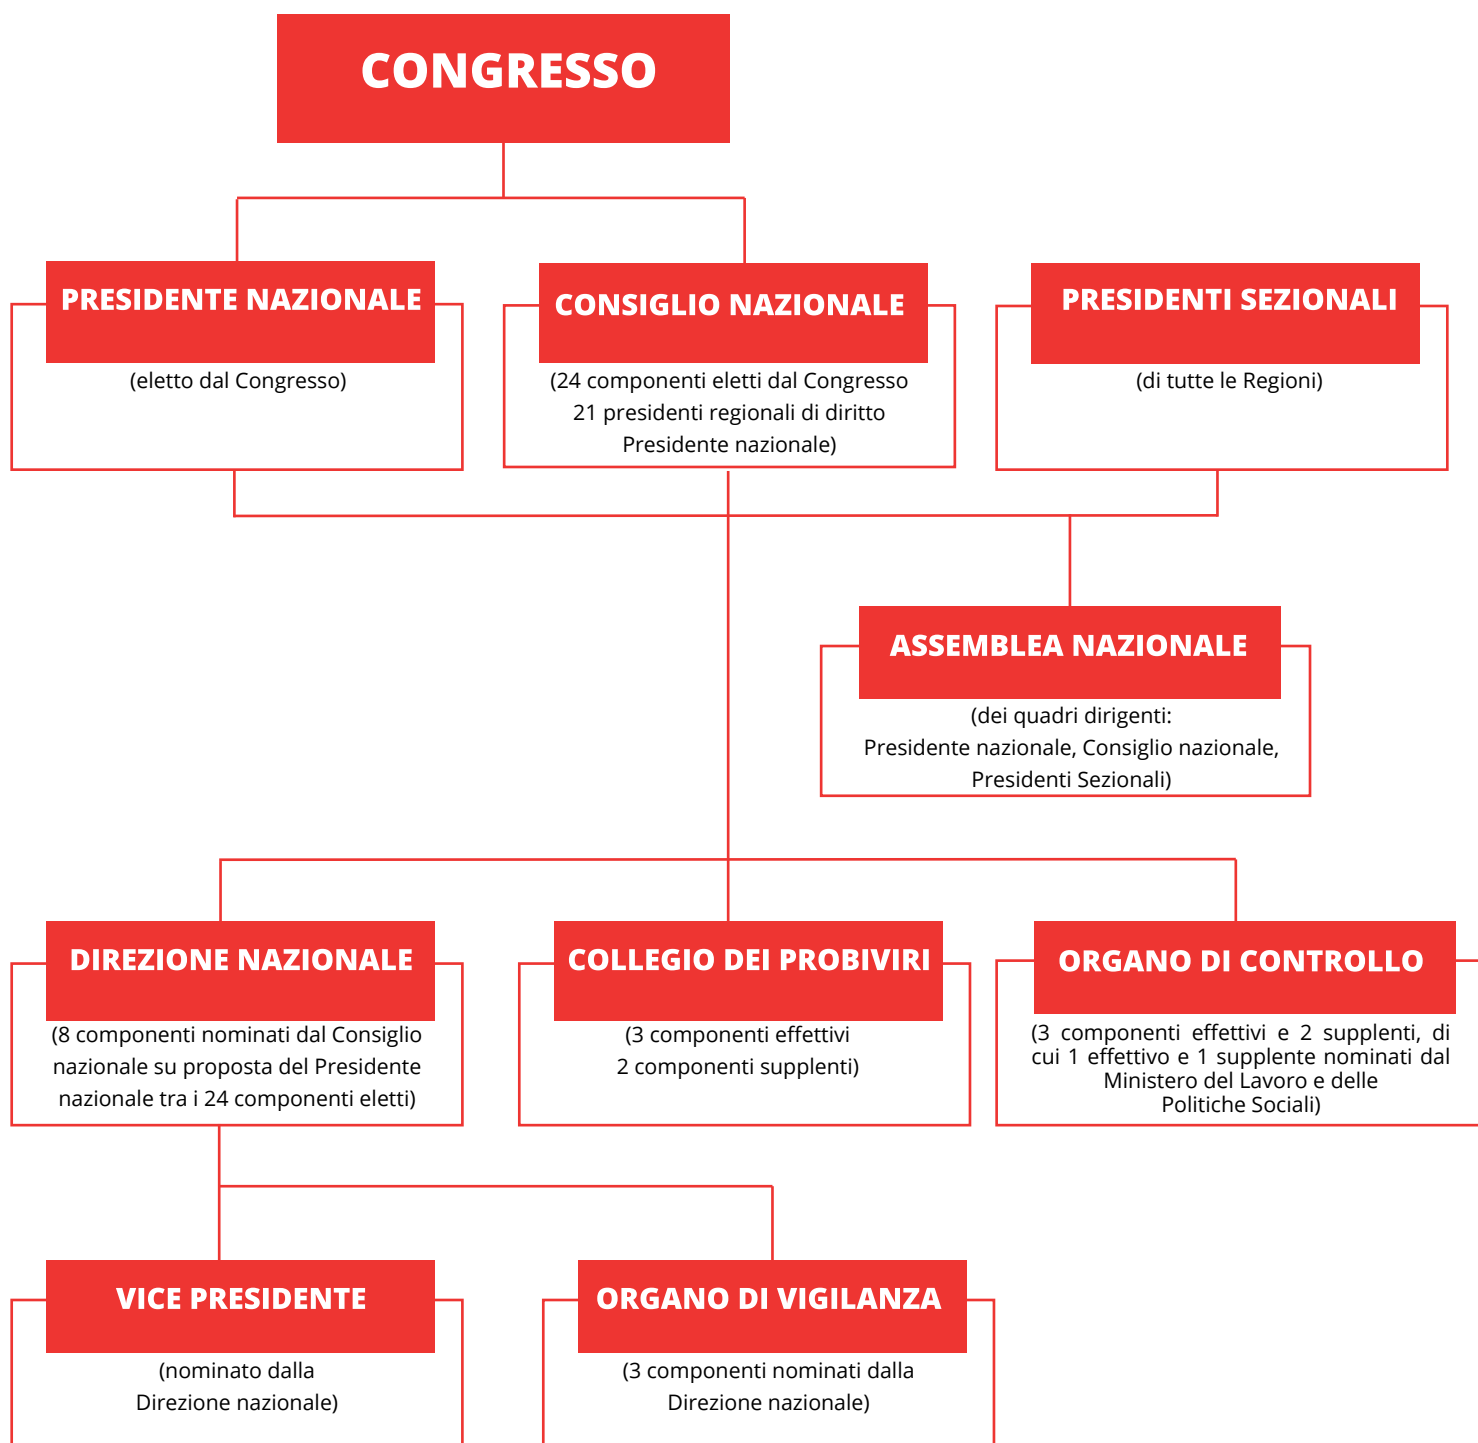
CONGRESSO

PRESIDENTE NAZIONALE
(eletto dal Congresso)

CONSIGLIO NAZIONALE
(24 componenti eletti dal Congresso
21 presidenti regionali di diritto
Presidente nazionale)

PRESIDENTI SEZIONALI
(di tutte le Regioni)

ASSEMBLEA NAZIONALE
(dei quadri dirigenti:
Presidente nazionale, Consiglio nazionale,
Presidenti Sezionali)

DIREZIONE NAZIONALE
(8 componenti nominati dal Consiglio nazionale su proposta del Presidente nazionale tra i 24 componenti eletti)

COLLEGIO DEI PROBIVIRI
(3 componenti effettivi
2 componenti supplenti)

ORGANO DI CONTROLLO
(3 componenti effettivi e 2 supplenti, di cui 1 effettivo e 1 supplente nominati dal Ministero del Lavoro e delle Politiche Sociali)

VICE PRESIDENTE
(nominato dalla
Direzione nazionale)

ORGANO DI VIGILANZA
(3 componenti nominati dalla
Direzione nazionale)